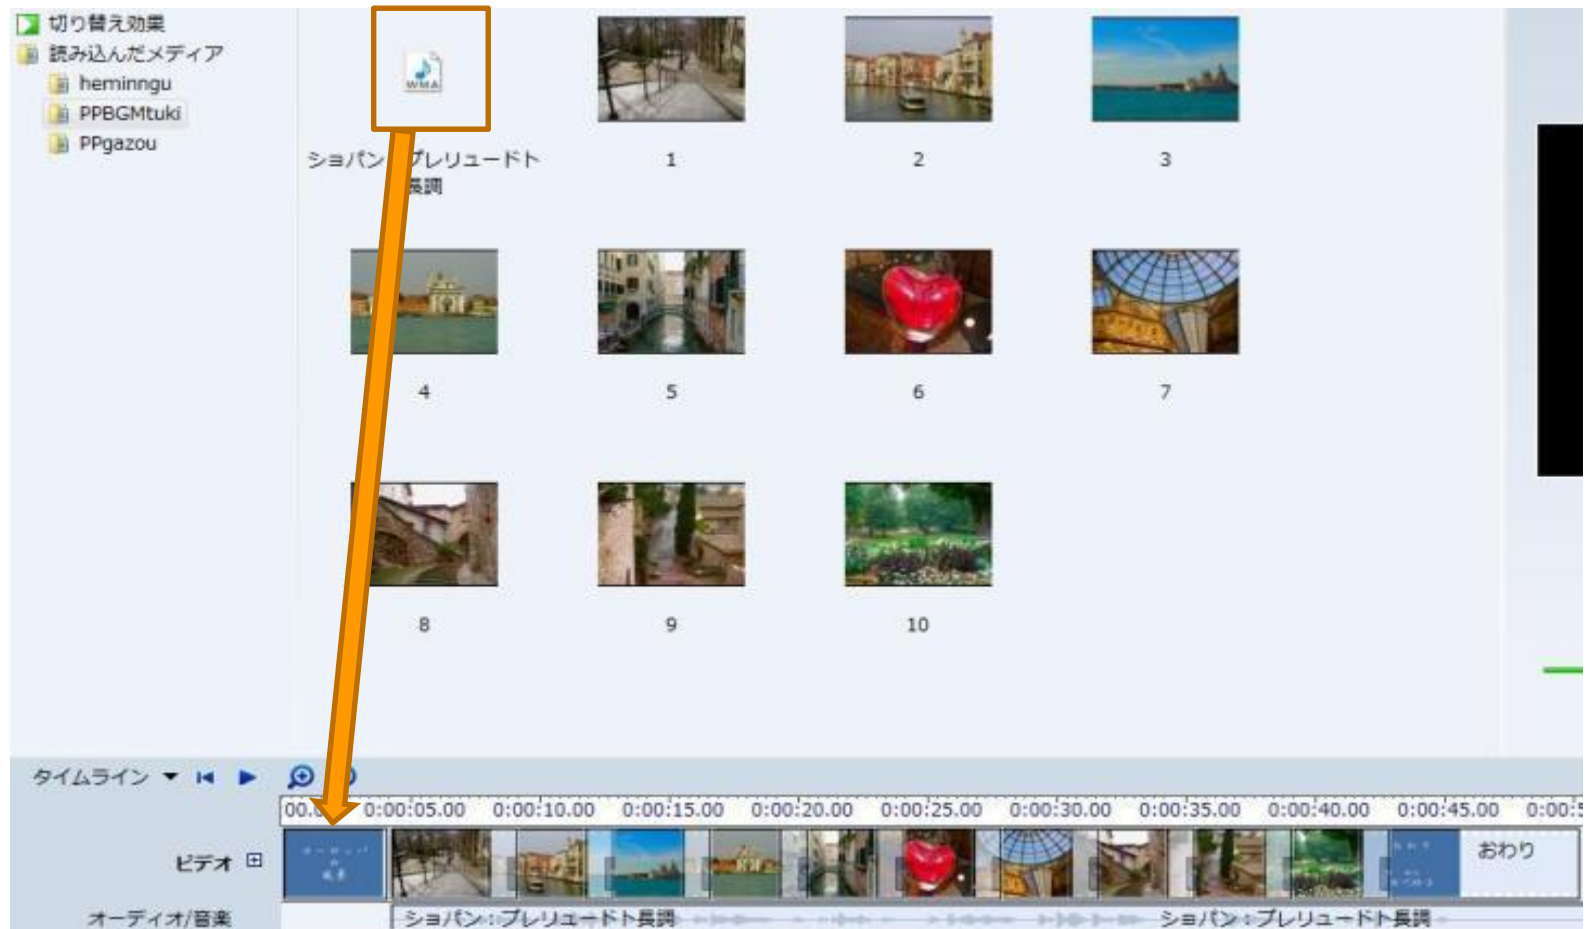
切り替え効果
読み込んだメディア
heminngu
PPBGMtuki
PPgazou

WMA
ショパン：プレリュードト長調
1
2
3
4
5
6
7
8
9
10

タイムライン
00.0
0:00:05.00
0:00:10.00
0:00:15.00
0:00:20.00
0:00:25.00
0:00:30.00
0:00:35.00
0:00:40.00
0:00:45.00
0:00:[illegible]
ビデオ
おわり
オーディオ/音楽
ショパン：プレリュードト長調
ショパン：プレリュードト長調